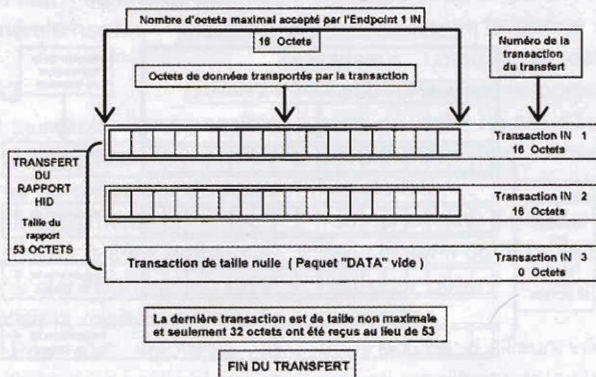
Nombre d'octets maximal accepté par l'Endpoint 1 IN

16 Octets

Numéro de la transaction du transfert

Octets de données transportés par la transaction

Transaction IN 1
16 Octets

TRANSFERT DU RAPPORT HID

Taille du rapport
53 OCTETS

Transaction IN 2
16 Octets

Transaction de taille nulle ( Paquet "DATA" vide )

Transaction IN 3
0 Octets

La dernière transaction est de taille non maximale et seulement 32 octets ont été reçus au lieu de 53

FIN DU TRANSFERT